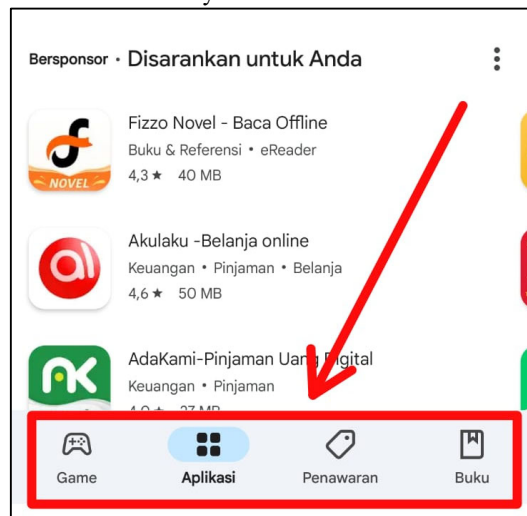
Bersponsor · Disarankan untuk Anda

Fizzo Novel - Baca Offline
Buku & Referensi • eReader
4,3 ★ 40 MB

NOVEL

Akulaku -Belanja online
Keuangan • Pinjaman • Belanja
4,6 ★ 50 MB

AdaKami-Pinjaman Uang Digital
Keuangan • Pinjaman
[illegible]

Game
Aplikasi
Penawaran
Buku